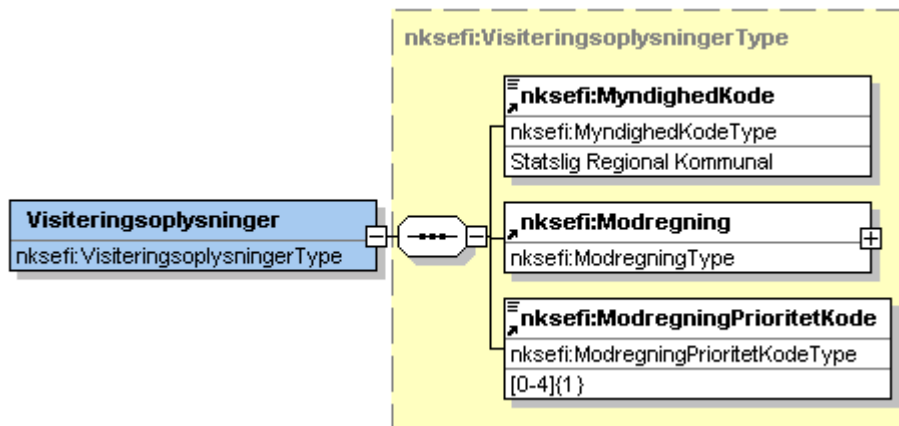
nksefi:VisiteringsoplysningerType

Visiteringsoplysninger
nksefi:VisiteringsoplysningerType

nksefi:MyndighedKode
nksefi:MyndighedKodeType
Statslig Regional Kommunal

nksefi:Modregning
nksefi:ModregningType

nksefi:ModregningPrioritetKode
nksefi:ModregningPrioritetKodeType
[0-4]{1}